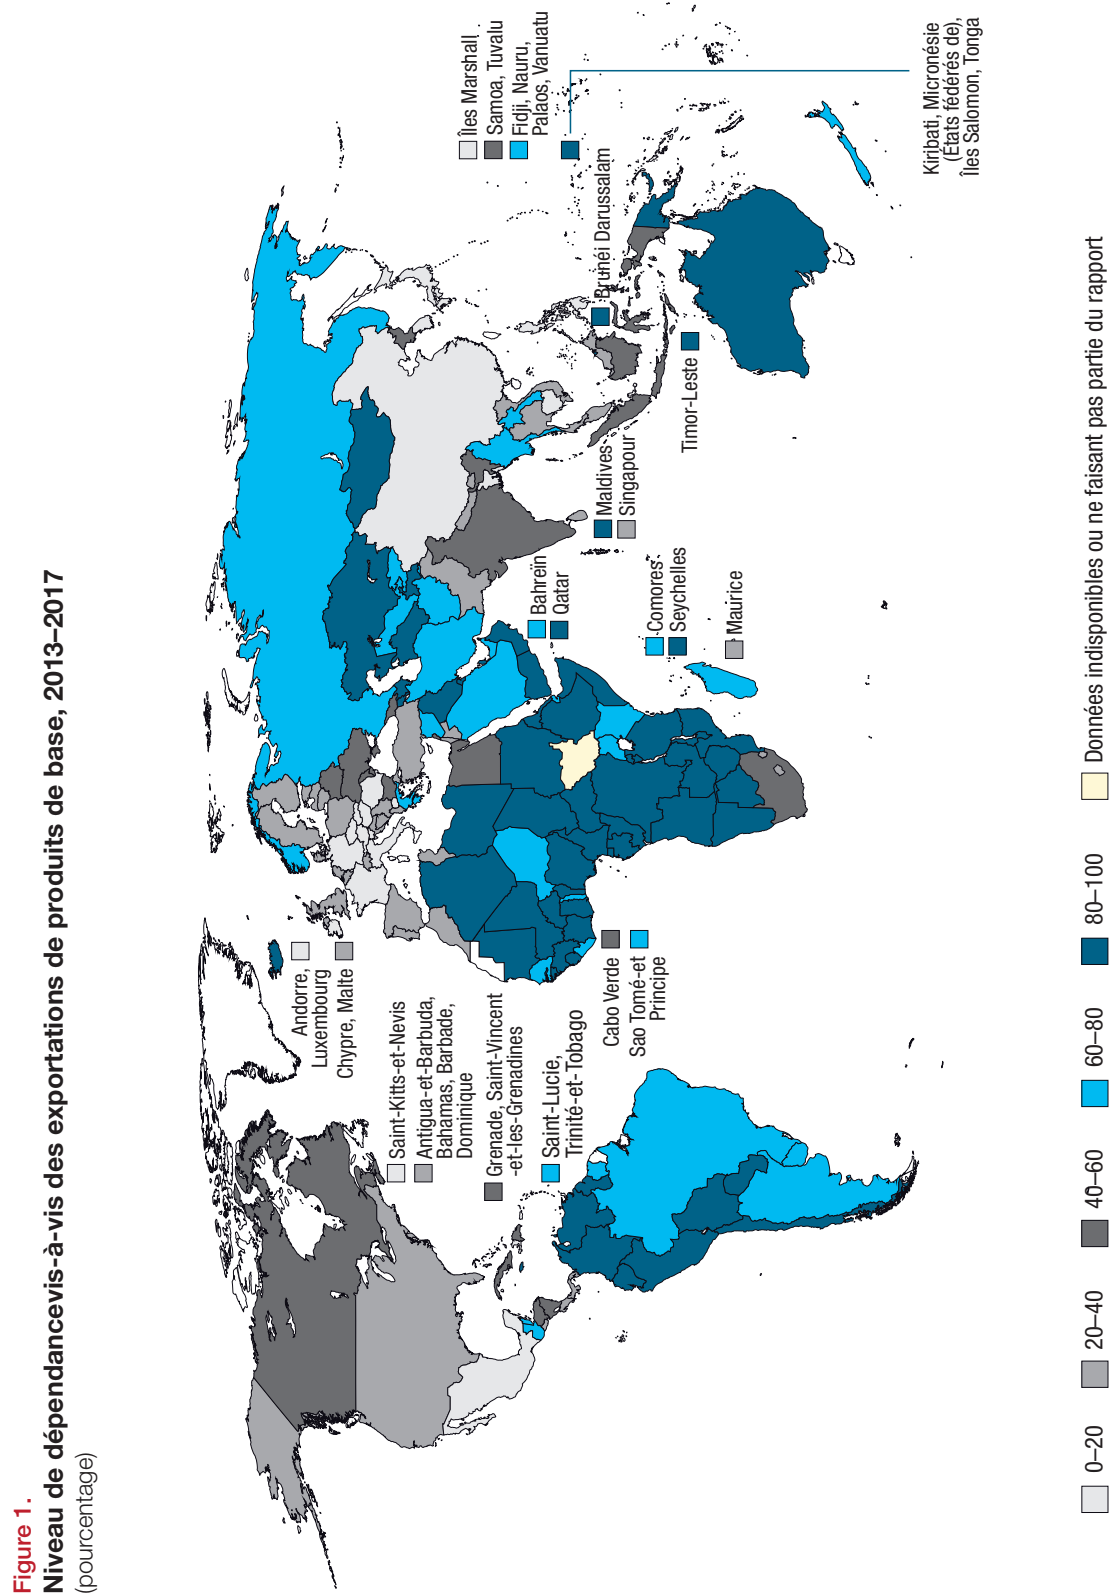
Figure 1.
Niveau de dépendancevis-à-vis des exportations de produits de base, 2013–2017
(pourcentage)

Saint-Kitts-et-Nevis
Antigua-et-Barbuda, Bahamas, Barbade, Dominique
Grenade, Saint-Vincent -et-les-Grenadines
Saint-Lucie, Trinité-et-Tobago

Andorre, Luxembourg
Chypre, Malte

Cabo Verde
Sao Tomé-et Principe

Bahreïn
Qatar

Comores
Seychelles
Maurice

Maldives
Singapour

Brunéi Darussalam
Timor-Leste

Îles Marshall
Samoa, Tuvalu
Fidji, Nauru, Palaos, Vanuatu

Kiribati, Micronésie (États fédérés de), Îles Salomon, Tonga

0–20
20–40
40–60
60–80
80–100
Données indisponibles ou ne faisant pas partie du rapport